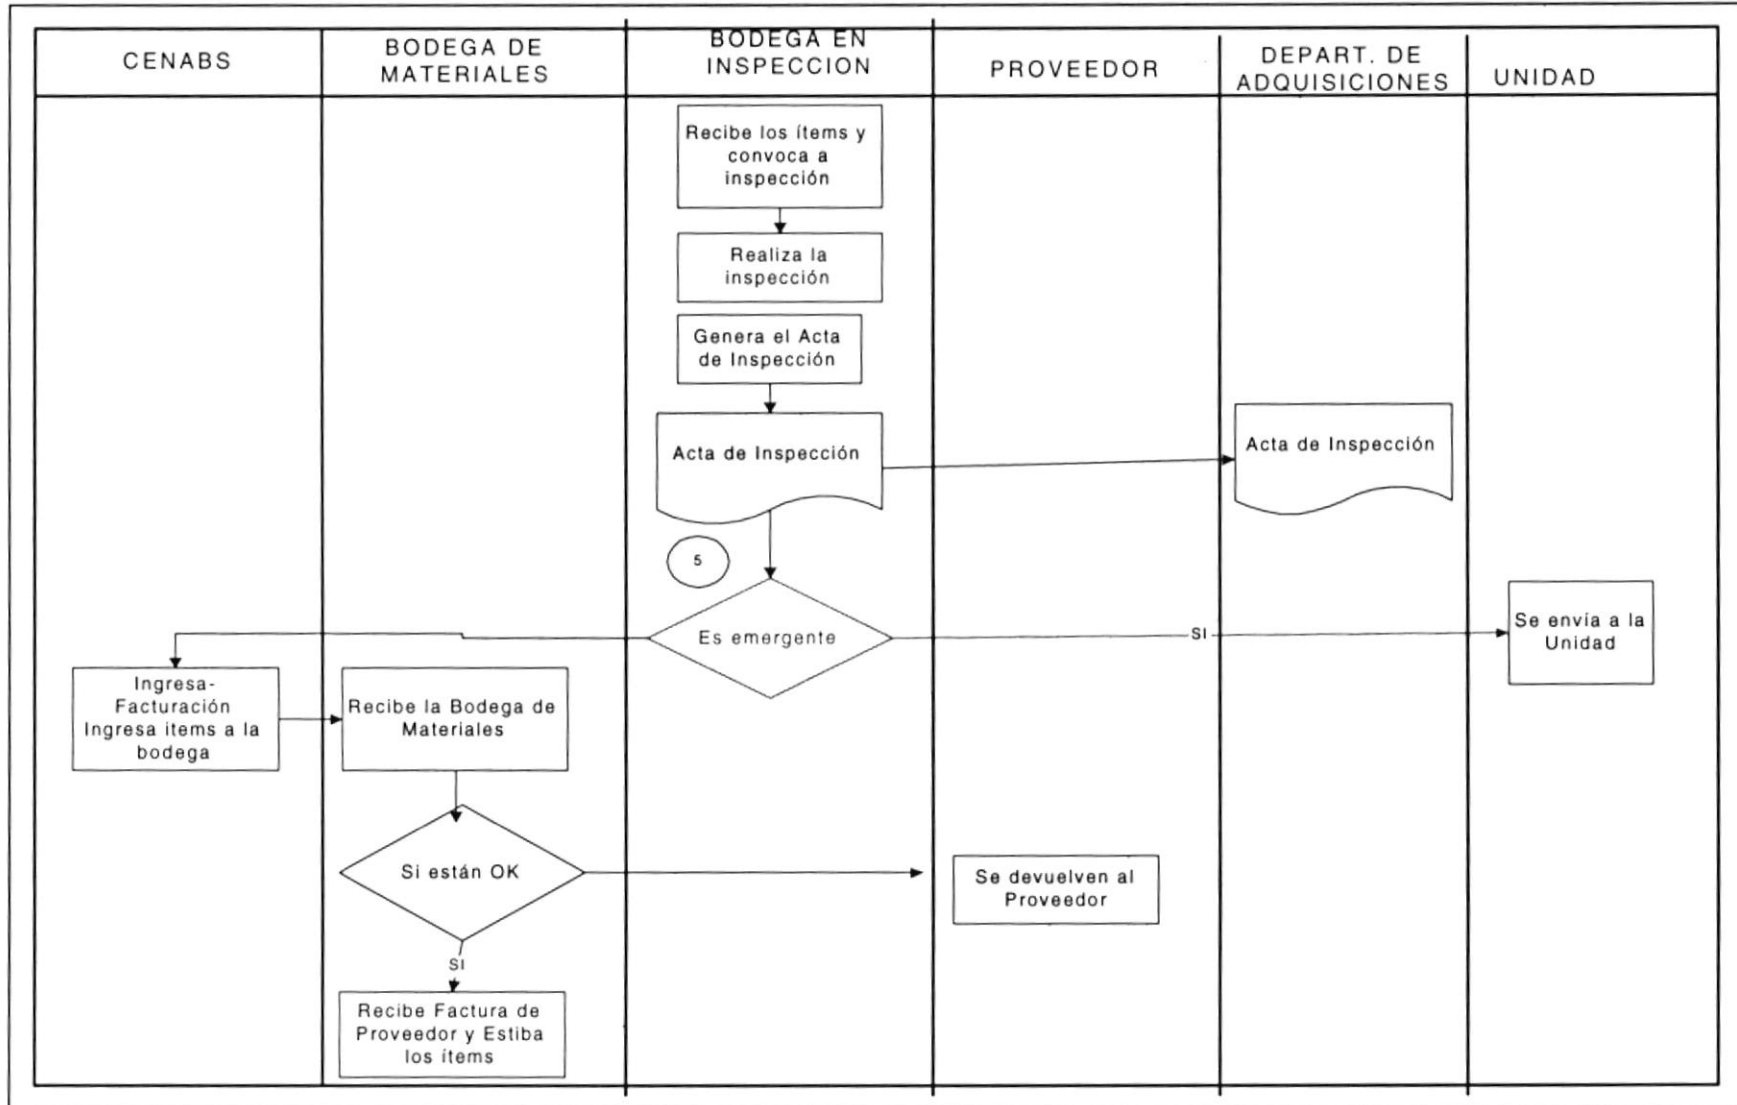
CENABS

BODEGA DE MATERIALES

BODEGA EN INSPECCION

PROVEEDOR

DEPART. DE ADQUISICIONES

UNIDAD

Recibe los ítems y convoca a inspección

Realiza la inspección

Genera el Acta de Inspección

Acta de Inspección

Acta de Inspección

5

Es emergente

SI

Se envía a la Unidad

Ingresa-Facturación Ingresa items a la bodega

Recibe la Bodega de Materiales

Si están OK

Se devuelven al Proveedor

SI

Recibe Factura de Proveedor y Estiba los ítems